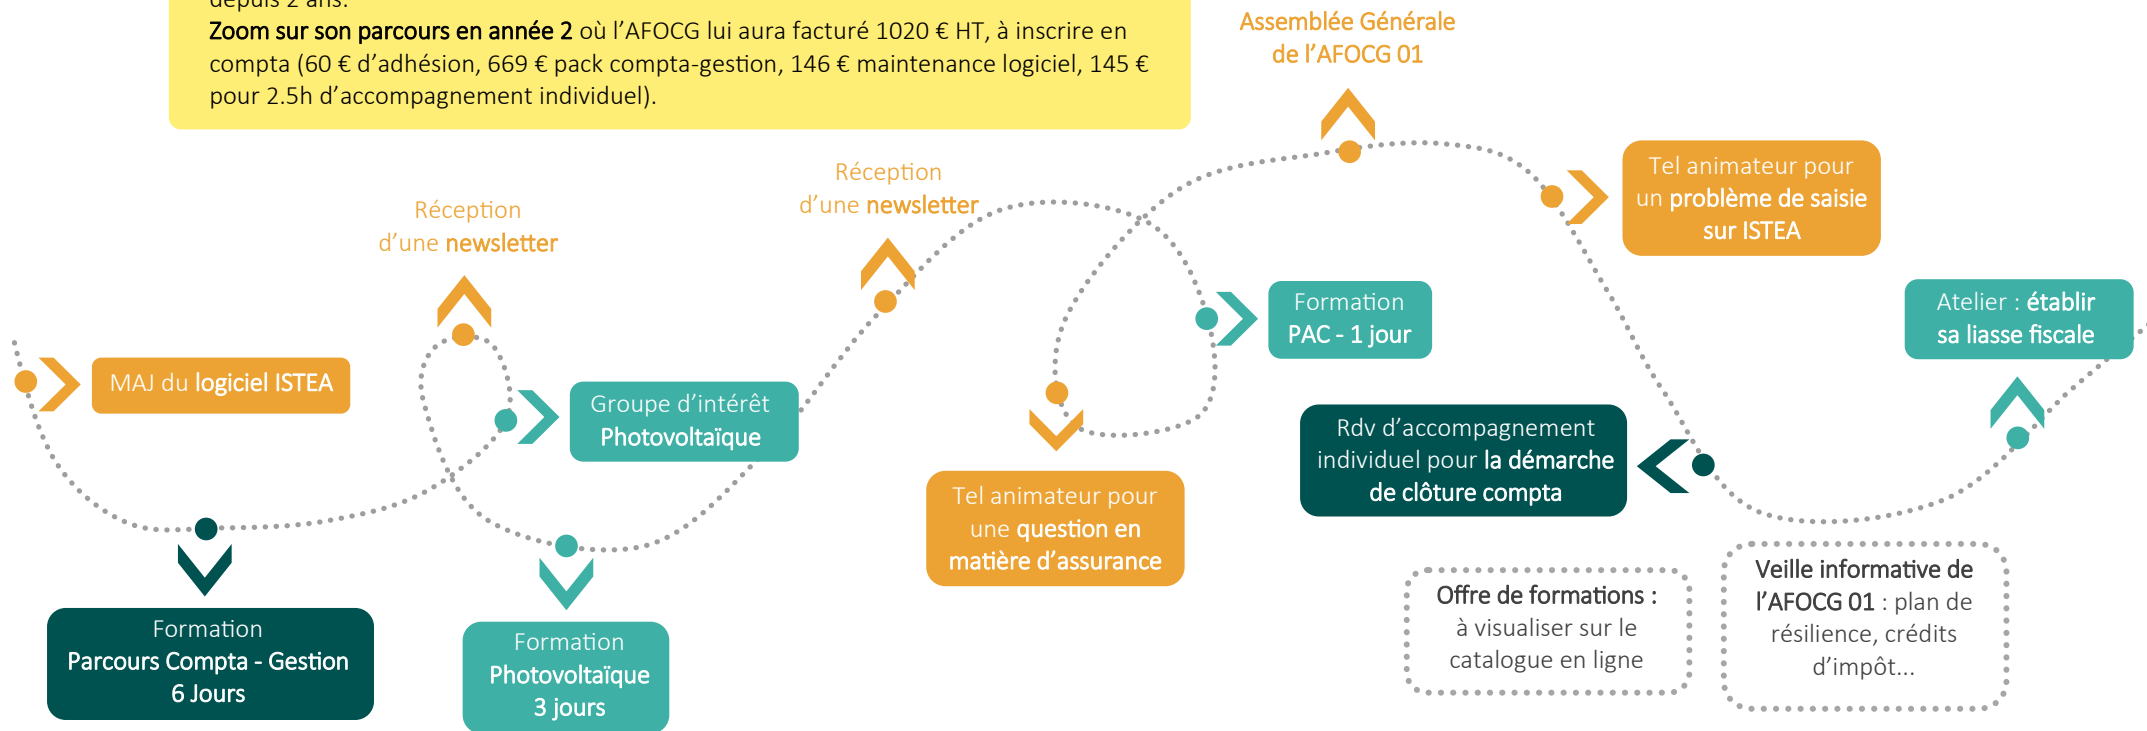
depuis 2 ans.
Zoom sur son parcours en année 2 où l'AFOCG lui aura facturé 1020 € HT, à inscrire en compta (60 € d'adhésion, 669 € pack compta-gestion, 146 € maintenance logiciel, 145 € pour 2.5h d'accompagnement individuel).

Assemblée Générale de l'AFOCG 01

Tel animateur pour un problème de saisie sur ISTEA

Réception d'une newsletter

Réception d'une newsletter

Formation PAC - 1 jour

Atelier : établir sa liasse fiscale

MAJ du logiciel ISTEA

Groupe d'intérêt Photovoltaïque

Rdv d'accompagnement individuel pour la démarche de clôture compta

Tel animateur pour une question en matière d'assurance

Offre de formations : à visualiser sur le catalogue en ligne

Veille informative de l'AFOCG 01 : plan de résilience, crédits d'impôt...

Formation Parcours Compta - Gestion 6 Jours

Formation Photovoltaïque 3 jours